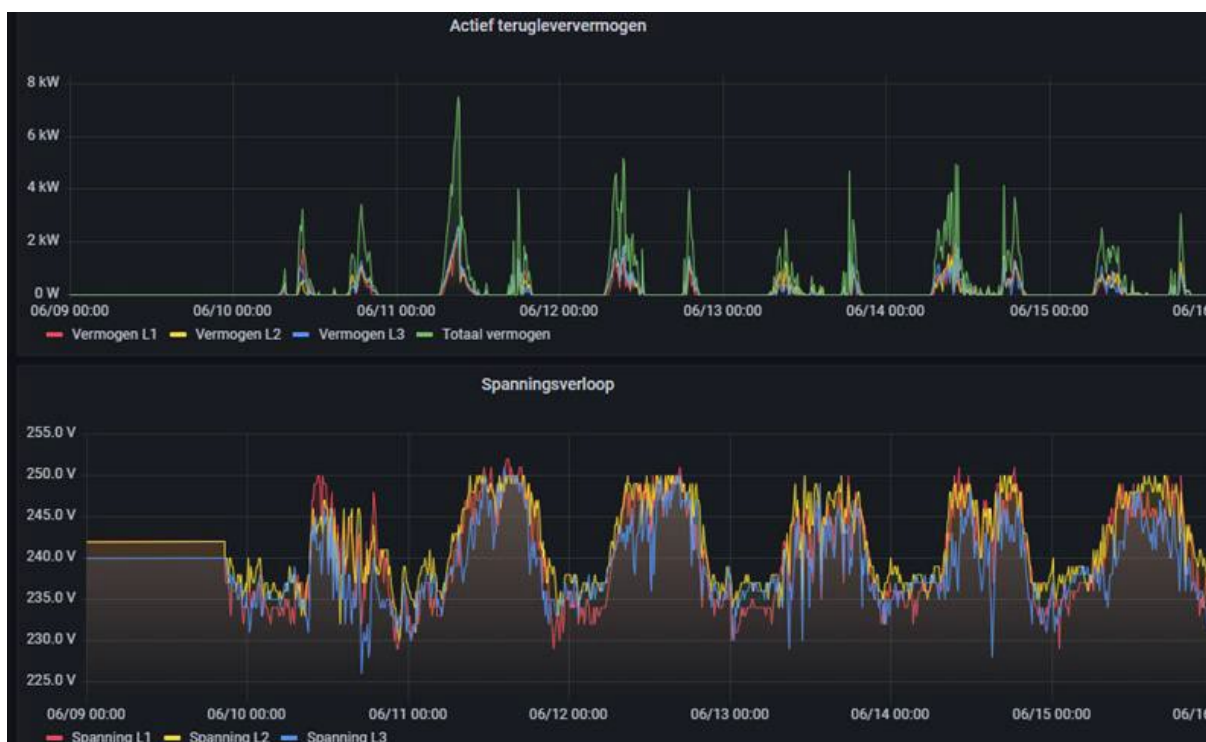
Actief terugleververmogen

8 kW
6 kW
4 kW
2 kW
0 W

06/09 00:00 06/10 00:00 06/11 00:00 06/12 00:00 06/13 00:00 06/14 00:00 06/15 00:00 06/1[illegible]

Vermogen L1 Vermogen L2 Vermogen L3 Totaal vermogen

Spanningsverloop

255.0 V
250.0 V
245.0 V
240.0 V
235.0 V
230.0 V
225.0 V

06/09 00:00 06/10 00:00 06/11 00:00 06/12 00:00 06/13 00:00 06/14 00:00 06/15 00:00 06/1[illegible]

Spanning L1 Spanning L2 Spanning L3